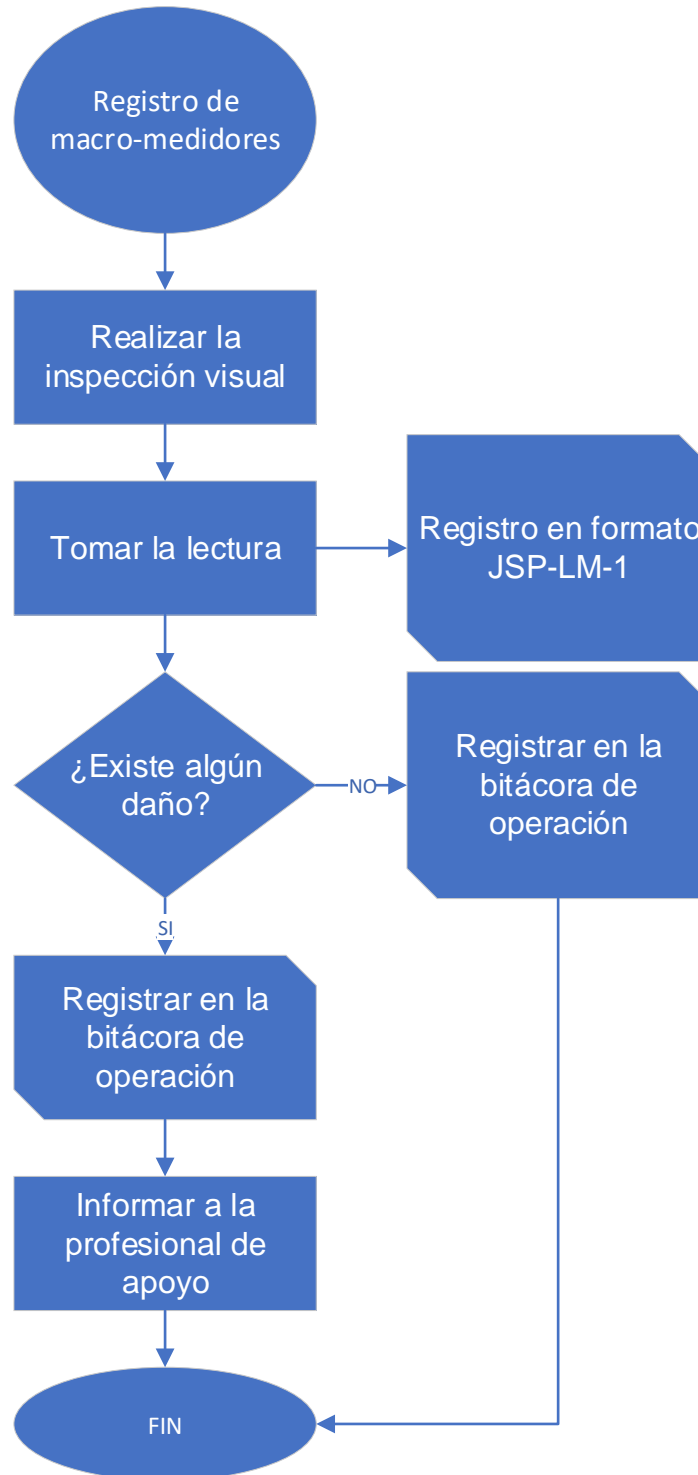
Registro de macro-medidores

Realizar la inspección visual

Tomar la lectura

Registro en formato JSP-LM-1

¿Existe algún daño?

NO

Registrar en la bitácora de operación

SI

Registrar en la bitácora de operación

Informar a la profesional de apoyo

FIN